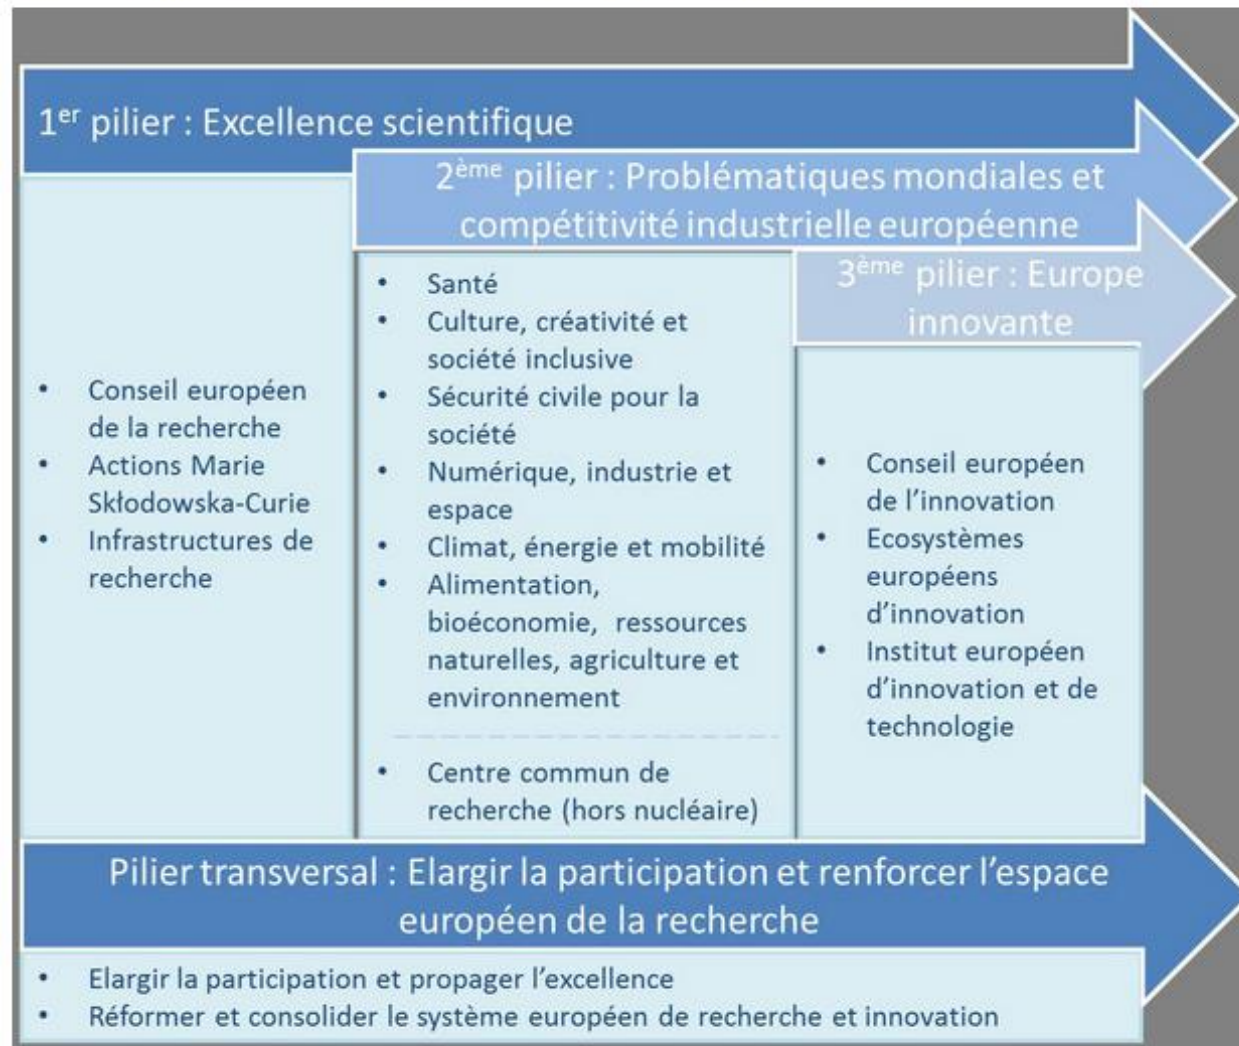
1$^{er}$ pilier : Excellence scientifique

2$^{ème}$ pilier : Problématiques mondiales et compétitivité industrielle européenne

3$^{ème}$ pilier : Europe innovante

- Conseil européen de la recherche
- Actions Marie Skłodowska-Curie
- Infrastructures de recherche

- Santé
- Culture, créativité et société inclusive
- Sécurité civile pour la société
- Numérique, industrie et espace
- Climat, énergie et mobilité
- Alimentation, bioéconomie, ressources naturelles, agriculture et environnement

- Centre commun de recherche (hors nucléaire)

- Conseil européen de l'innovation
- Ecosystèmes européens d'innovation
- Institut européen d'innovation et de technologie

Pilier transversal : Elargir la participation et renforcer l'espace européen de la recherche

- Elargir la participation et propager l'excellence
- Réformer et consolider le système européen de recherche et innovation